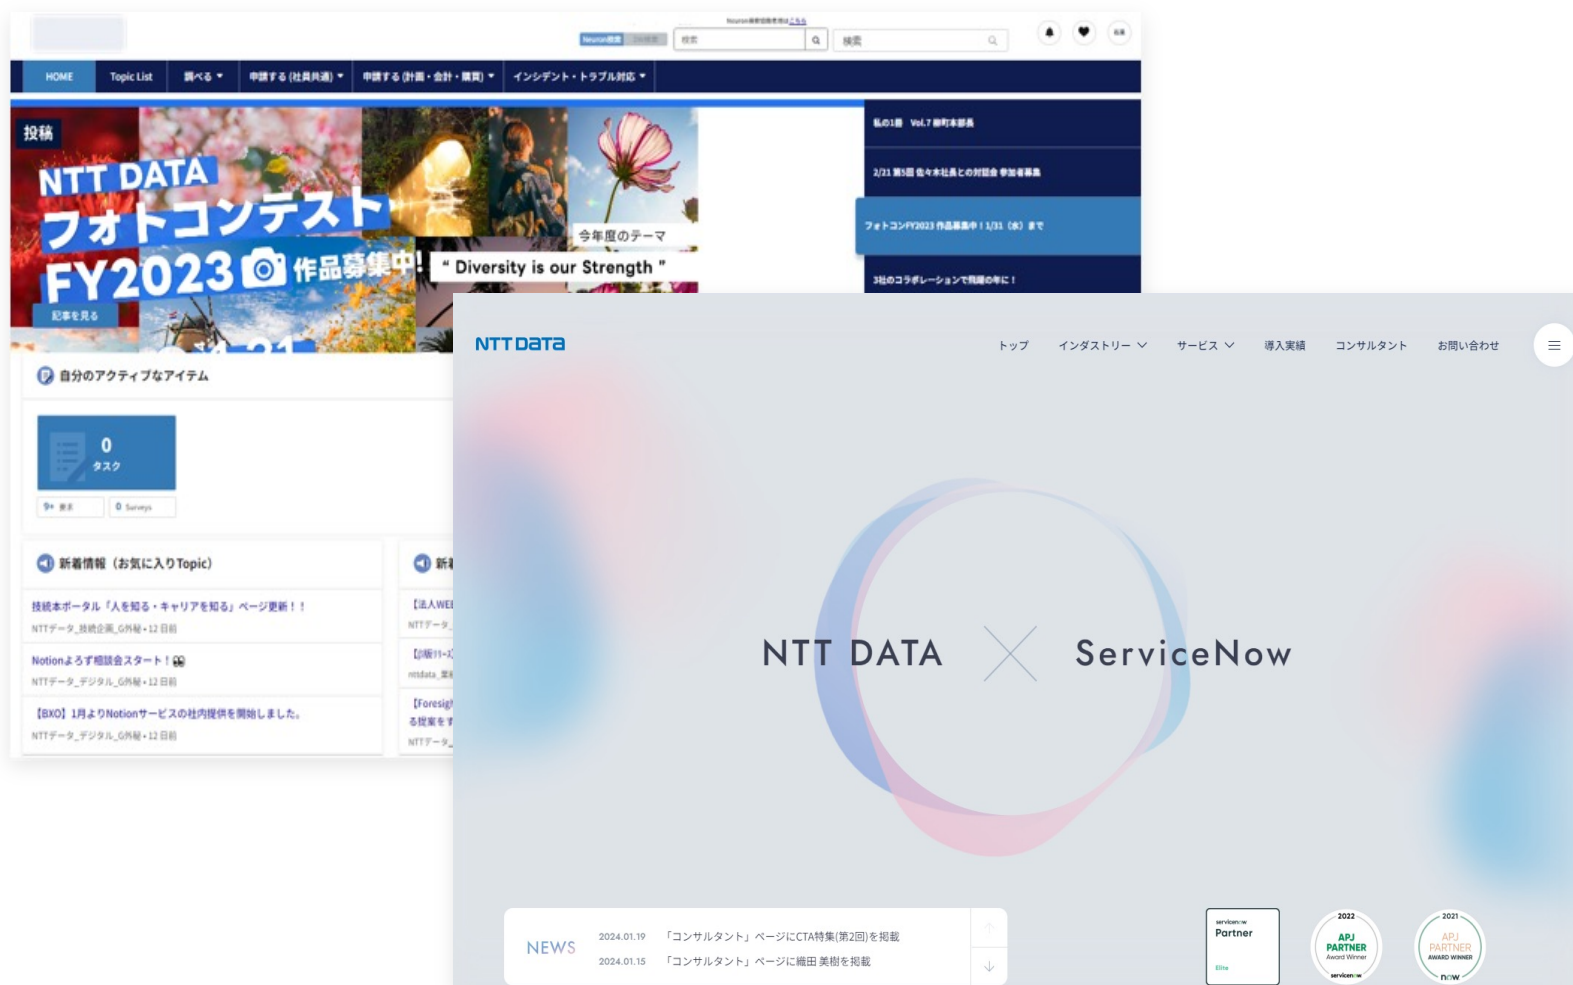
Neuron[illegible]こちら

Neuron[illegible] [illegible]

検索

検索

HOME Topic List 調べる ▼ 申請する(社員共通) ▼ 申請する(計画・会計・購買) ▼ インシデント・トラブル対応 ▼

投稿

NTT DATA フォトコンテスト FY2023 作品募集中!

今年度のテーマ

" Diversity is our Strength "

記事を見る

私の1冊 Vol.7 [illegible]

2/21 第5回 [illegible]

フォトコンFY2023 作品募集中!1/31 (水) まで

3社のコラボレーションで飛躍の年に!

自分のアクティブなアイテム

0
タスク

9+ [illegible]

0 Surveys

新着情報(お気に入りTopic)

技統本ポータル「人を知る・キャリアを知る」ページ更新!!

NTTデータ_技統企画_G外秘・12日前

Notionよろず相談会スタート!

NTTデータ_デジタル_G外秘・12日前

【BXO】1月よりNotionサービスの社内提供を開始しました。

NTTデータ_デジタル_G外秘・12日前

新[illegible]

【法人WE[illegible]

NTTデータ_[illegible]

【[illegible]

nttdata_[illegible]

【Foresig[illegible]

る提案を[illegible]

NTTデータ_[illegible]

NTT Data

トップ インダストリー サービス 導入実績 コンサルタント お問い合わせ

NTT DATA ServiceNow

NEWS

2024.01.19 「コンサルタント」ページにCTA特集(第2回)を掲載

2024.01.15 「コンサルタント」ページに織田 美樹を掲載

servicenow Partner Elite

2022 APJ PARTNER Award Winner servicenow

2021 APJ PARTNER AWARD WINNER now